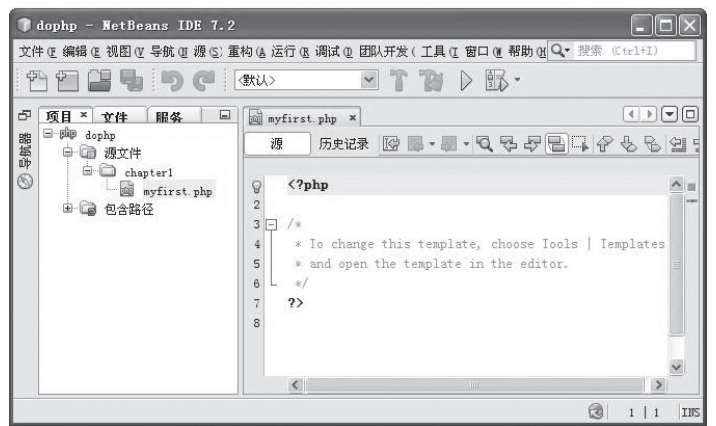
dophp - NetBeans IDE 7.2

文件(F) 编辑(E) 视图(V) 导航(N) 源(S) 重构(A) 运行(R) 调试(D) 团队开发(M) 工具(T) 窗口(W) 帮助(H) 搜索 (Ctrl+I)

<默认>

项目 × 文件 服务

导航

dophp
源文件
chapter1
myfirst.php
包含路径

myfirst.php ×

源 历史记录

1 <?php
2
3 /*
4 * To change this template, choose Tools | Templates
5 * and open the template in the editor.
6 */
7 ?>
8

1 | 1 INS